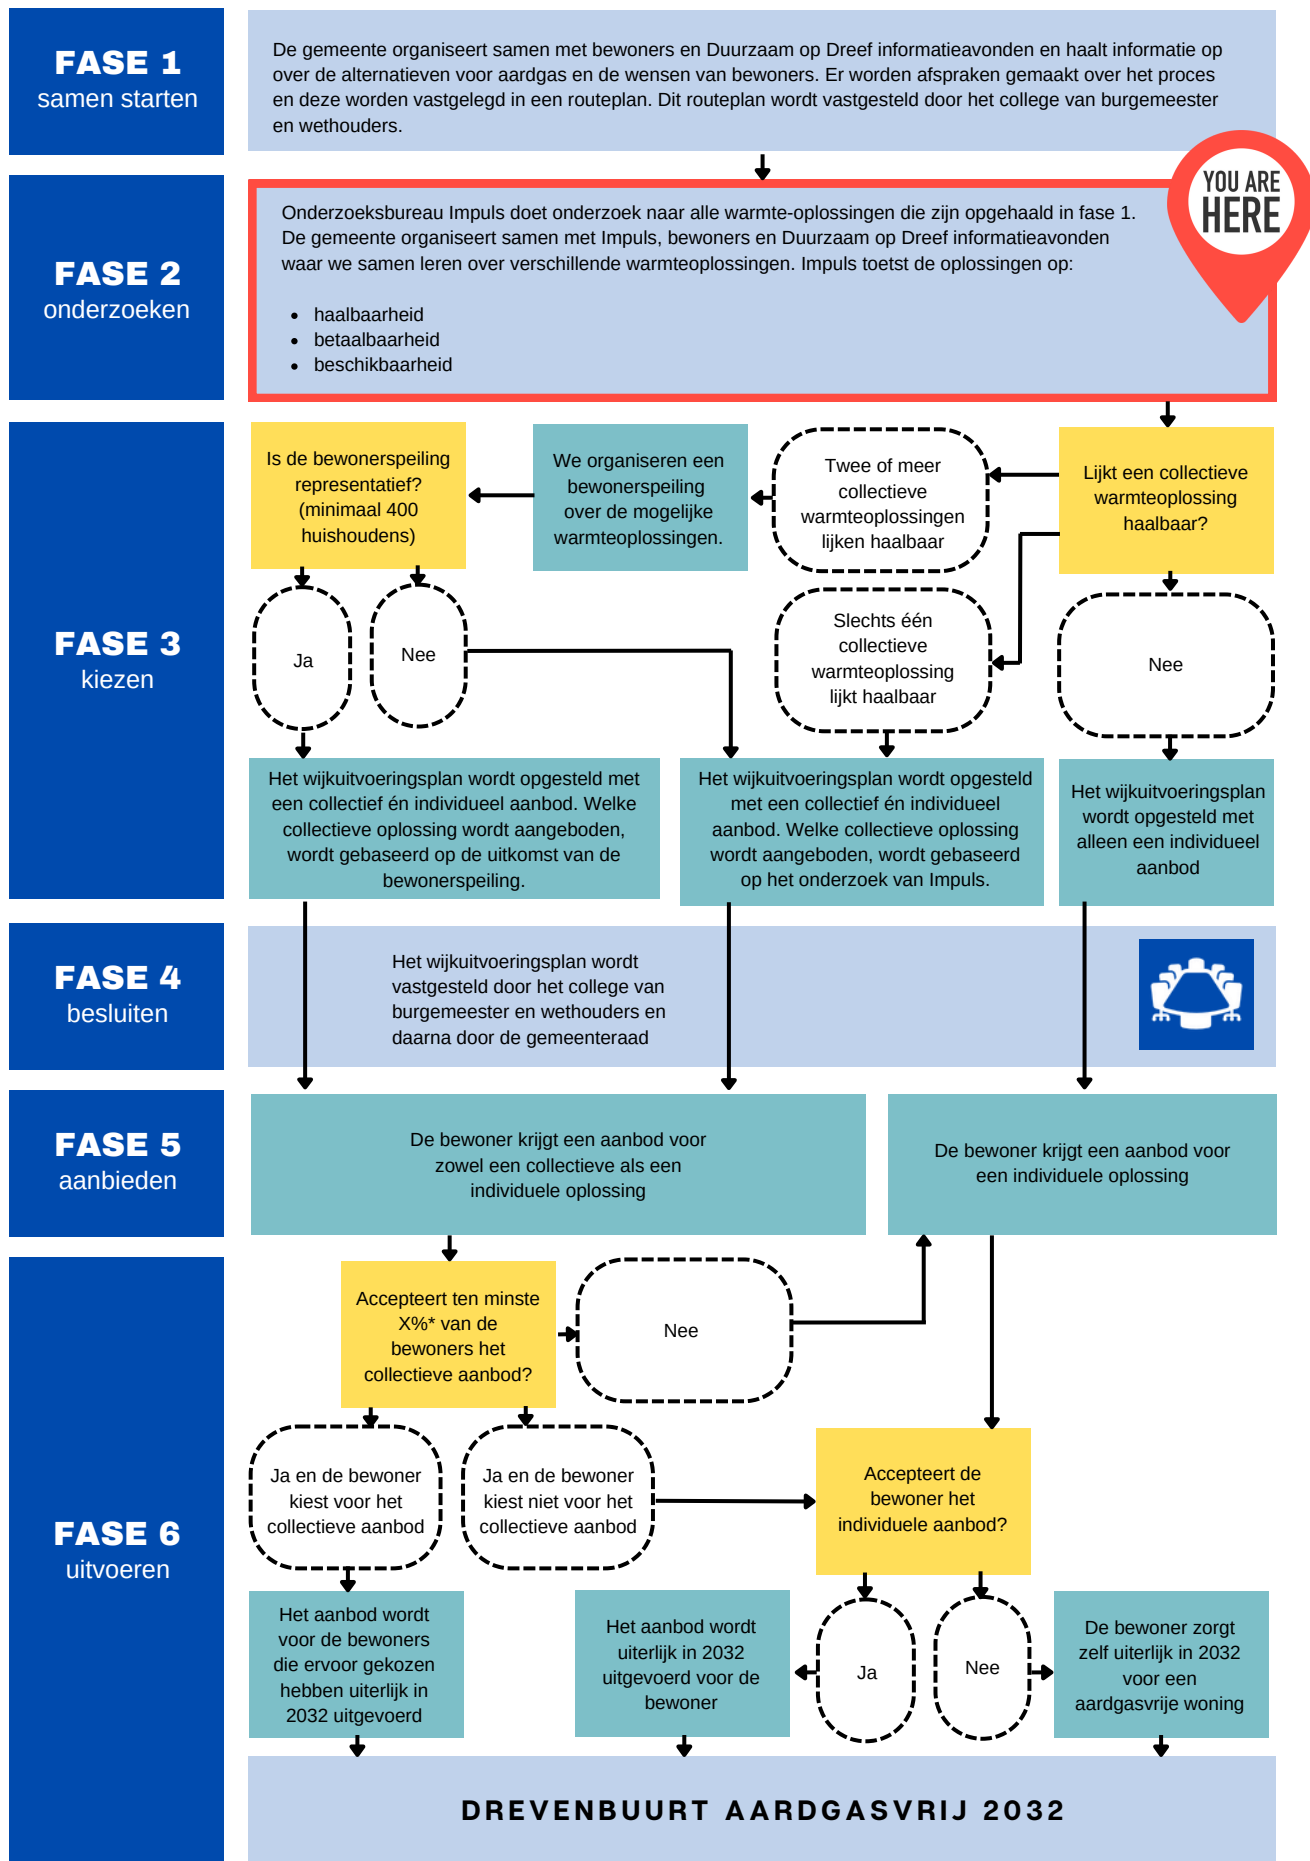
FASE 1
samen starten

De gemeente organiseert samen met bewoners en Duurzaam op Dreef informatieavonden en haalt informatie op over de alternatieven voor aardgas en de wensen van bewoners. Er worden afspraken gemaakt over het proces en deze worden vastgelegd in een routeplan. Dit routeplan wordt vastgesteld door het college van burgemeester en wethouders.

FASE 2
onderzoeken

Onderzoeksbureau Impuls doet onderzoek naar alle warmte-oplossingen die zijn opgehaald in fase 1. De gemeente organiseert samen met Impuls, bewoners en Duurzaam op Dreef informatieavonden waar we samen leren over verschillende warmteoplossingen. Impuls toetst de oplossingen op:

- haalbaarheid
- betaalbaarheid
- beschikbaarheid

YOU ARE HERE

FASE 3
kiezen

Lijkt een collectieve warmteoplossing haalbaar?

Twee of meer collectieve warmteoplossingen lijken haalbaar

We organiseren een bewonerspeiling over de mogelijke warmteoplossingen.

Is de bewonerspeiling representatief? (minimaal 400 huishoudens)

Ja

Nee

Slechts één collectieve warmteoplossing lijkt haalbaar

Nee

Het wijkuitvoeringsplan wordt opgesteld met een collectief én individueel aanbod. Welke collectieve oplossing wordt aangeboden, wordt gebaseerd op de uitkomst van de bewonerspeiling.

Het wijkuitvoeringsplan wordt opgesteld met een collectief én individueel aanbod. Welke collectieve oplossing wordt aangeboden, wordt gebaseerd op het onderzoek van Impuls.

Het wijkuitvoeringsplan wordt opgesteld met alleen een individueel aanbod

FASE 4
besluiten

Het wijkuitvoeringsplan wordt vastgesteld door het college van burgemeester en wethouders en daarna door de gemeenteraad

FASE 5
aanbieden

De bewoner krijgt een aanbod voor zowel een collectieve als een individuele oplossing

De bewoner krijgt een aanbod voor een individuele oplossing

FASE 6
uitvoeren

Accepteert ten minste X%* van de bewoners het collectieve aanbod?

Nee

Ja en de bewoner kiest voor het collectieve aanbod

Ja en de bewoner kiest niet voor het collectieve aanbod

Accepteert de bewoner het individuele aanbod?

Het aanbod wordt voor de bewoners die ervoor gekozen hebben uiterlijk in 2032 uitgevoerd

Het aanbod wordt uiterlijk in 2032 uitgevoerd voor de bewoner

Ja

Nee

De bewoner zorgt zelf uiterlijk in 2032 voor een aardgasvrije woning

DREVENBUURT AARDGASVRIJ 2032